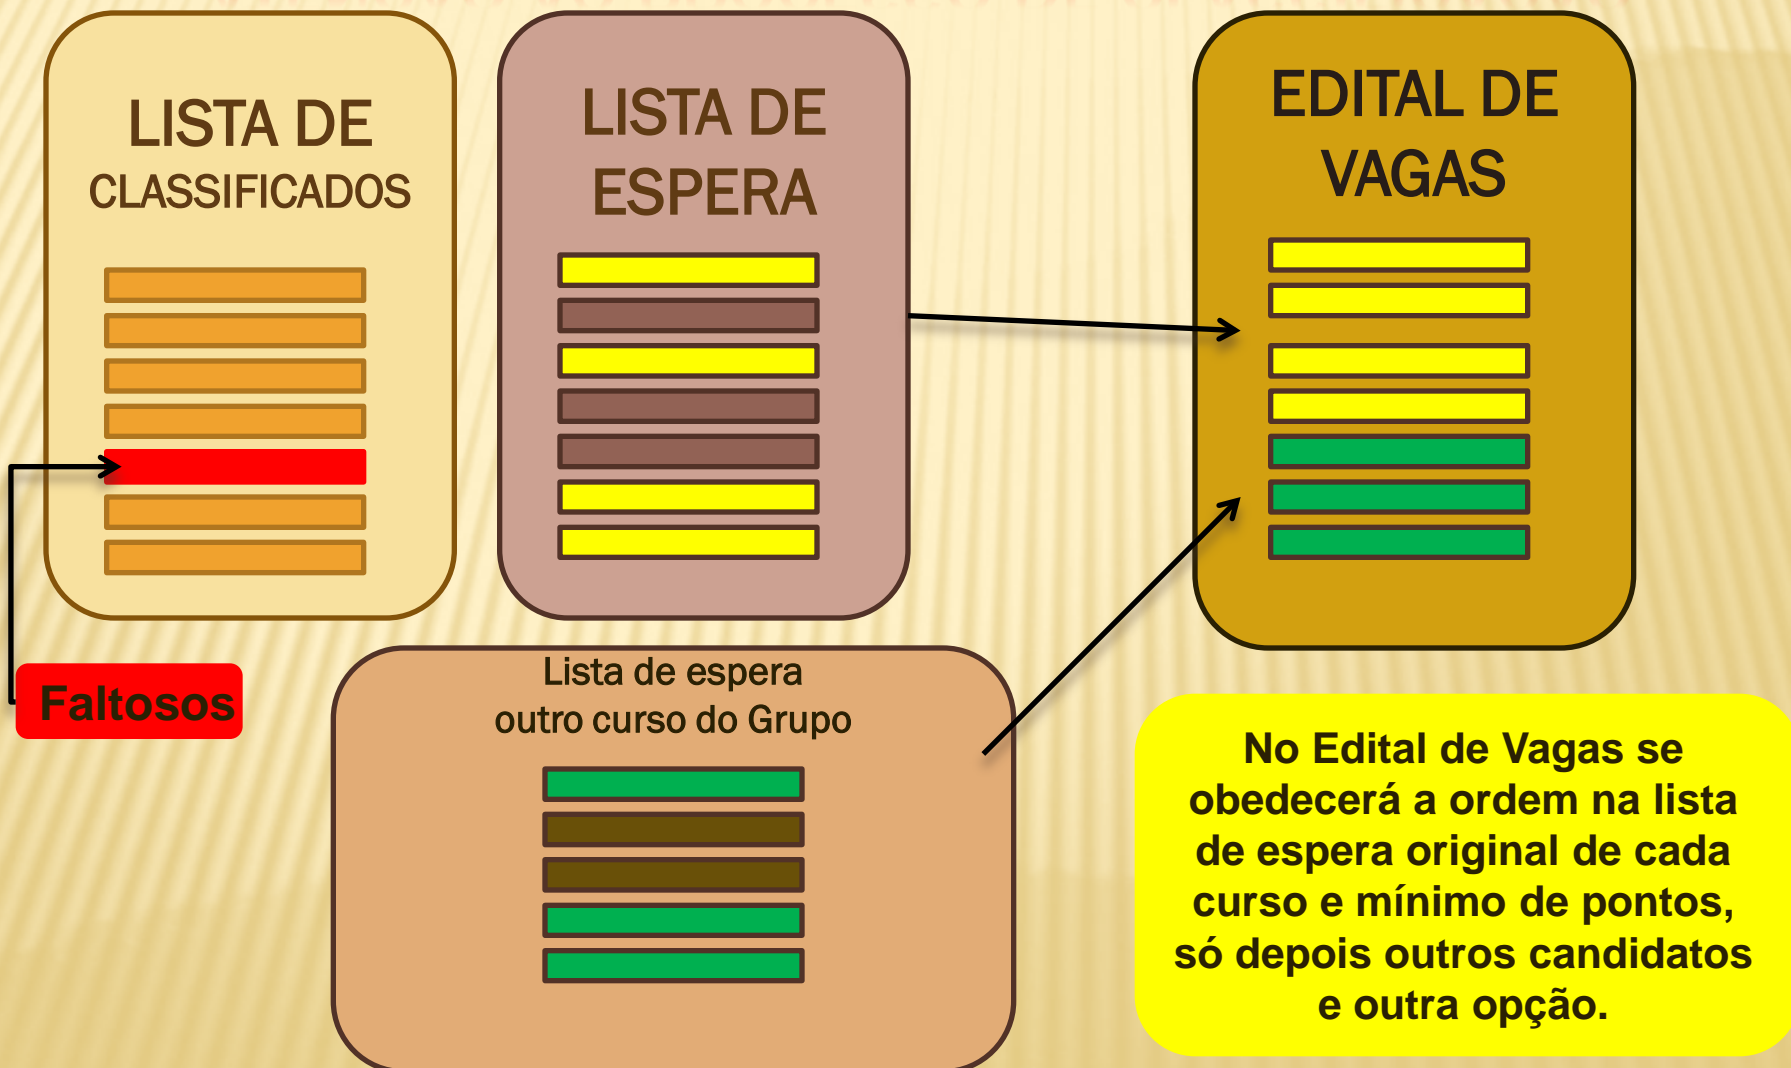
LISTA DE CLASSIFICADOS

LISTA DE ESPERA

EDITAL DE VAGAS

Faltosos

Lista de espera outro curso do Grupo

No Edital de Vagas se obedecerá a ordem na lista de espera original de cada curso e mínimo de pontos, só depois outros candidatos e outra opção.